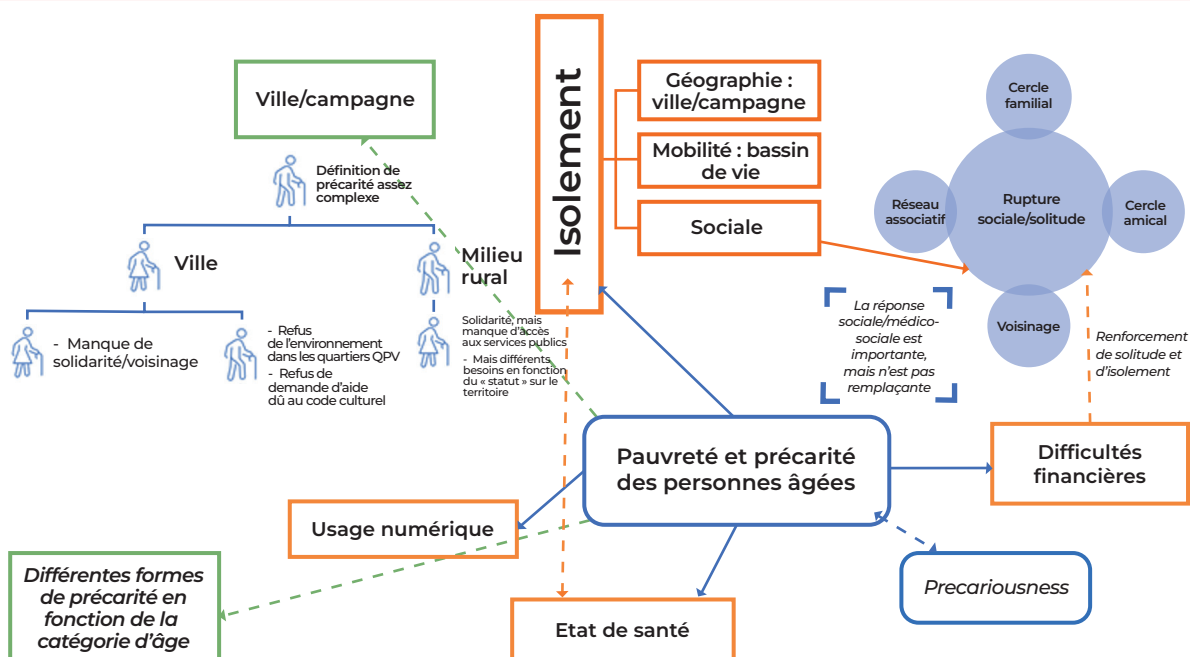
Ville/campagne

Définition de précarité assez complexe

Ville

Milieu rural

- Manque de solidarité/voisinage

- Refus de l'environnement dans les quartiers QPV
- Refus de demande d'aide dû au code culturel

Solidarité, mais manque d'accès aux services publics
- Mais différents besoins en fonction du « statut » sur le territoire

Isolement

Géographie : ville/campagne

Mobilité : bassin de vie

Sociale

Cercle familial

Réseau associatif

Rupture sociale/solitude

Cercle amical

Voisinage

La réponse sociale/médico-sociale est importante, mais n'est pas remplaçante

Renforcement de solitude et d'isolement

Pauvreté et précarité des personnes âgées

Difficultés financières

Usage numérique

Différentes formes de précarité en fonction de la catégorie d'âge

Etat de santé

Precariousness